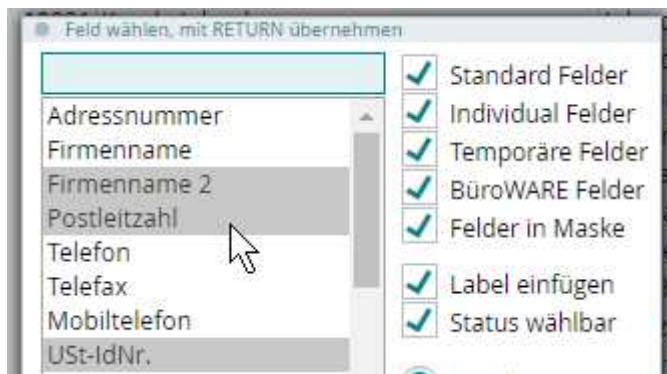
Feld wählen, mit RETURN übernehmen

Adressnummer
Firmenname
Firmenname 2
Postleitzahl
Telefon
Telefax
Mobiltelefon
USt-IdNr.

Standard Felder
Individual Felder
Temporäre Felder
BüroWARE Felder
Felder in Maske

Label einfügen
Status wählbar